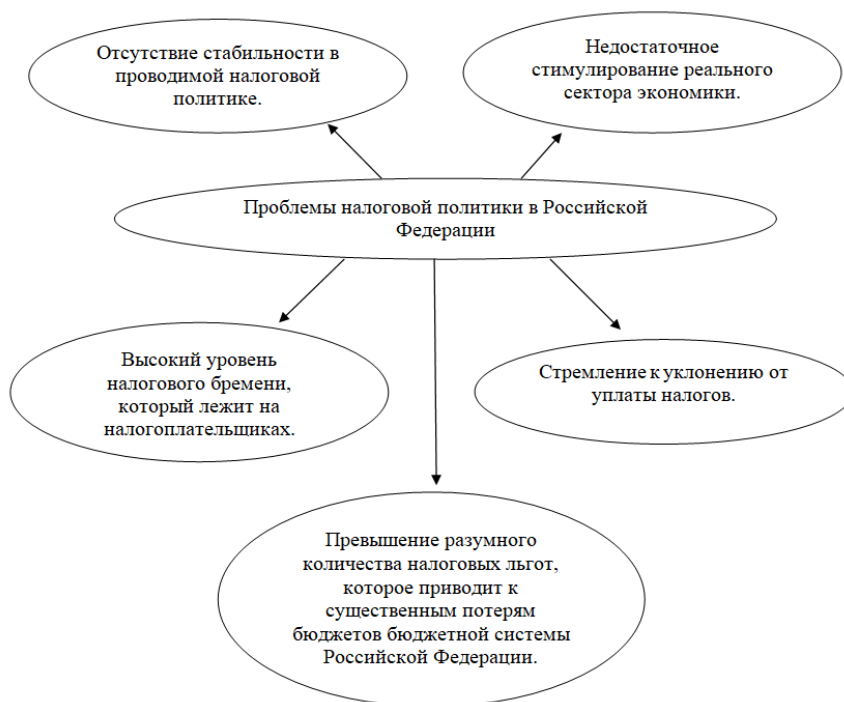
Отсутствие стабильности в проводимой налоговой политике.

Недостаточное стимулирование реального сектора экономики.

Проблемы налоговой политики в Российской Федерации

Высокий уровень налогового бремени, который лежит на налогоплательщиках.

Стремление к уклонению от уплаты налогов.

Превышение разумного количества налоговых льгот, которое приводит к существенным потерям бюджетов бюджетной системы Российской Федерации.